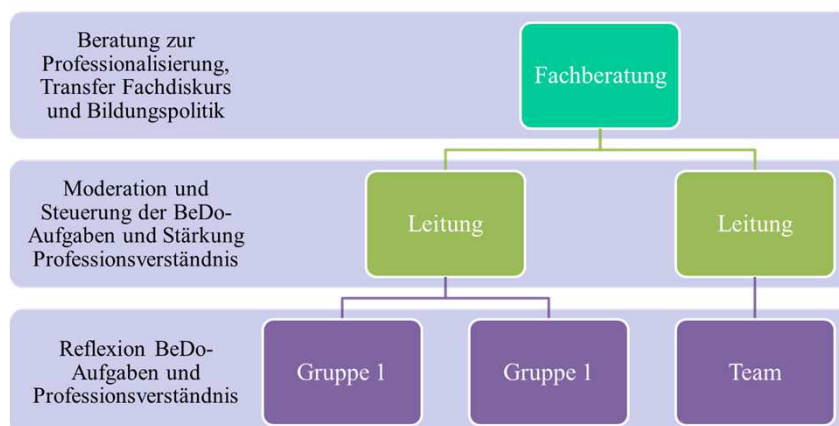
Beratung zur Professionalisierung, Transfer Fachdiskurs und Bildungspolitik

Fachberatung

Moderation und Steuerung der BeDo-Aufgaben und Stärkung Professionsverständnis

Leitung

Leitung

Reflexion BeDo-Aufgaben und Professionsverständnis

Gruppe 1

Gruppe 1

Team